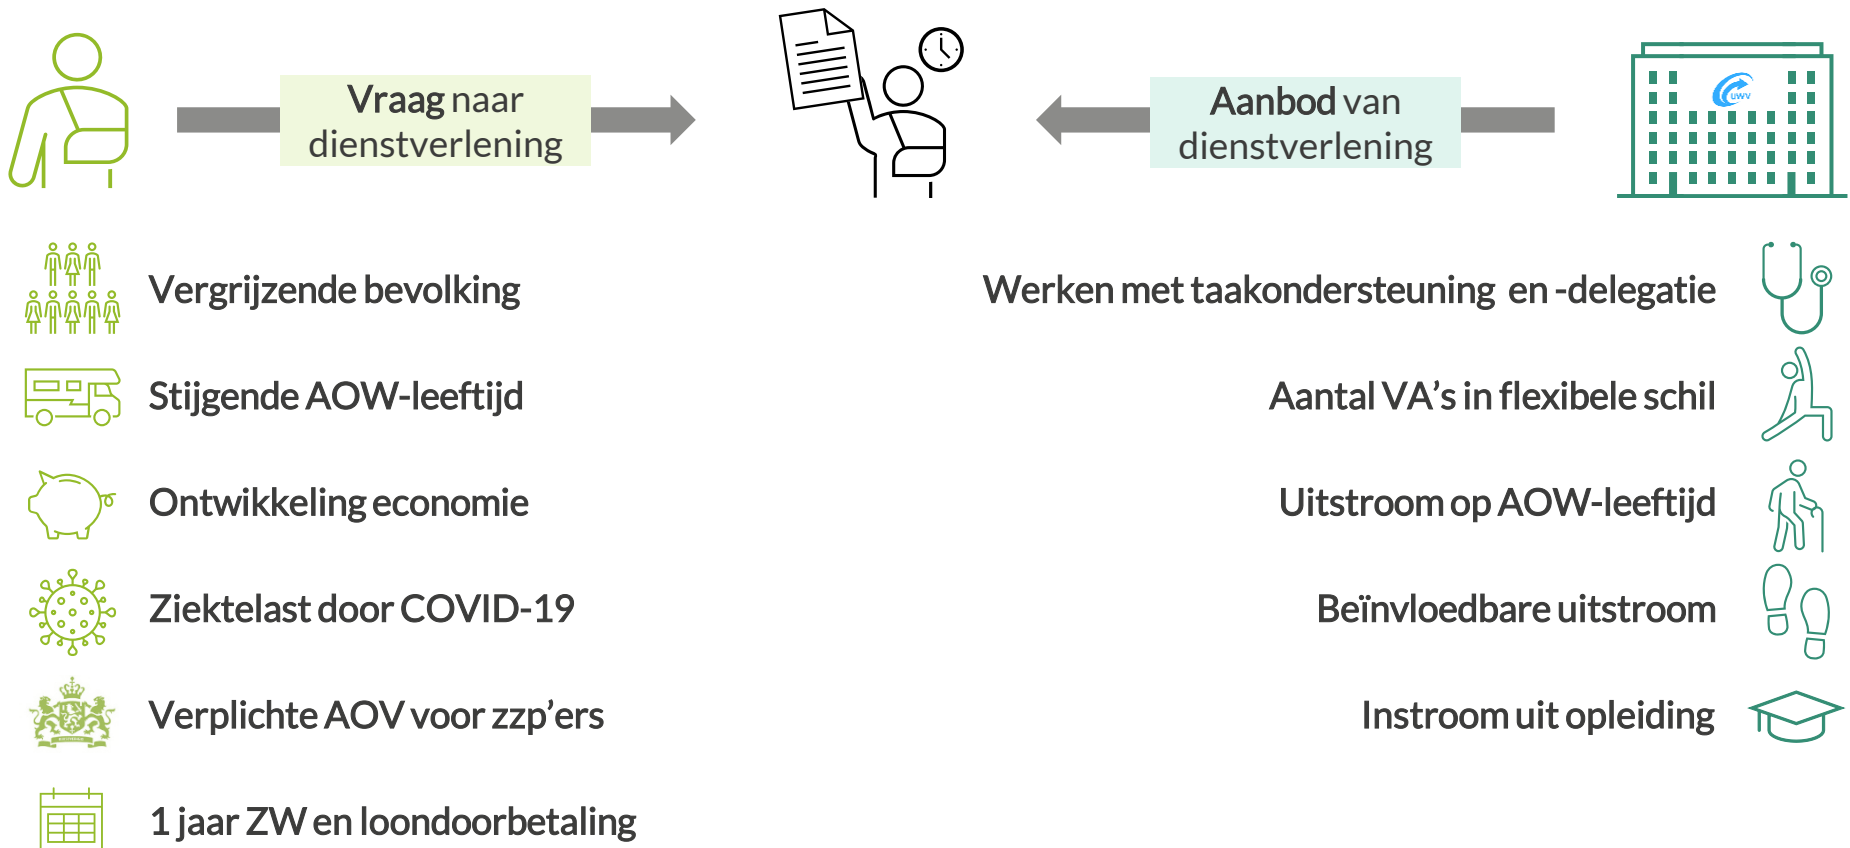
Vraag naar dienstverlening

Aanbod van dienstverlening

UWV

Vergrijzende bevolking

Stijgende AOW-leeftijd

Ontwikkeling economie

Ziektelast door COVID-19

Verplichte AOV voor zzp'ers

1 jaar ZW en loondoorbetaling

Werken met taakondersteuning en -delegatie

Aantal VA's in flexibele schil

Uitstroom op AOW-leeftijd

Beïnvloedbare uitstroom

Instroom uit opleiding